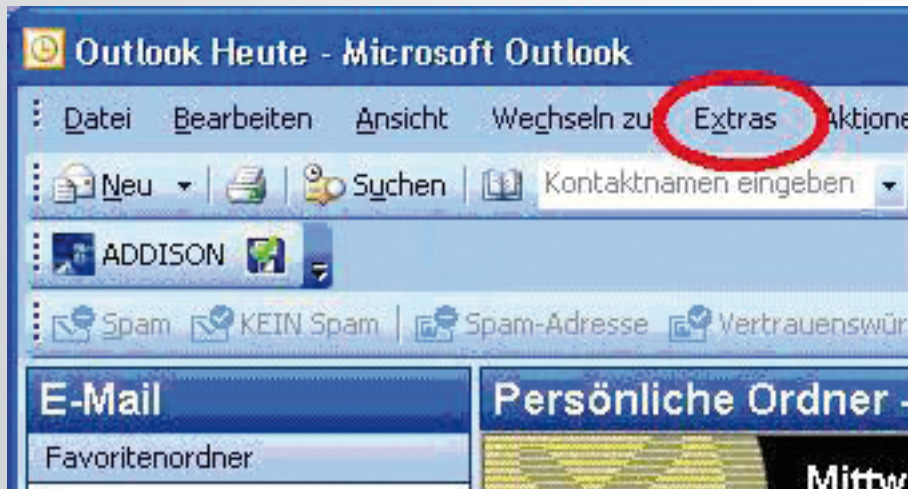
Outlook Heute - Microsoft Outlook

Datei Bearbeiten Ansicht Wechseln zu Extras Aktione

Neu Suchen Kontaktnamen eingeben

ADDISON

Spam KEIN Spam Spam-Adresse Vertrauenswür

E-Mail

Persönliche Ordner -

Favoritenordner

Mittw